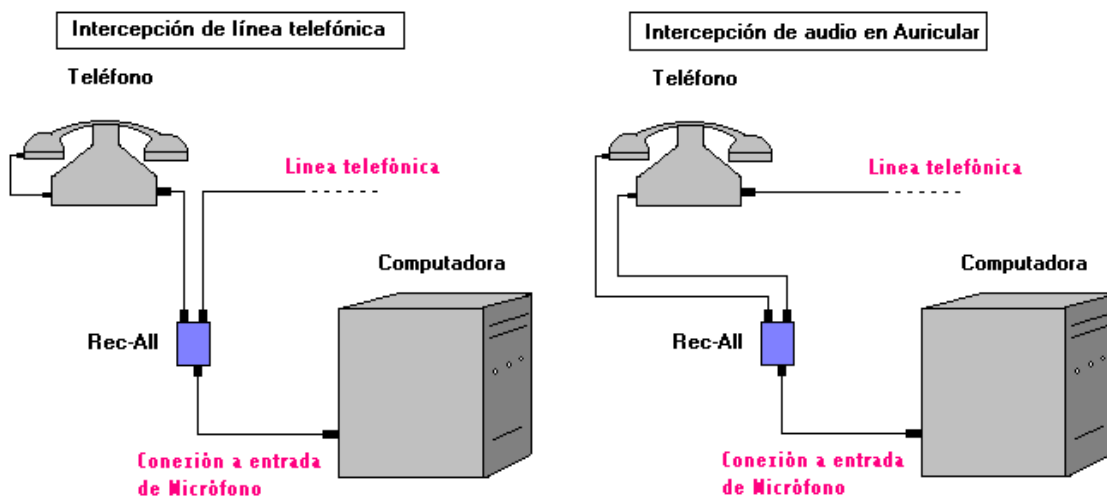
Intercepción de línea telefónica

Teléfono

Linea telefònica

Computadora

Rec-All

Conexiòn a entrada de Micròfono

Intercepción de audio en Auricular

Teléfono

Linea telefònica

Computadora

Rec-All

Conexiòn a entrada de Micròfono